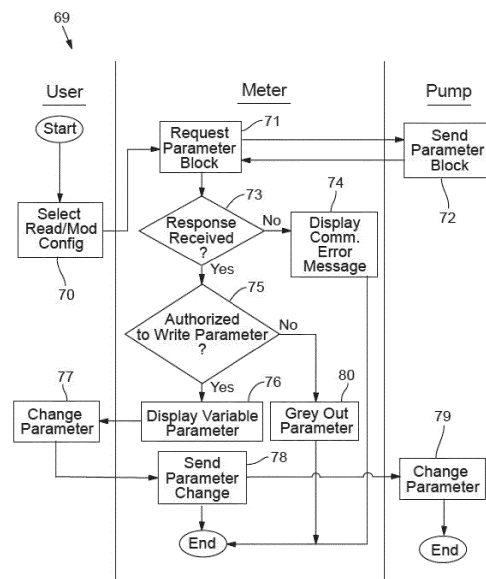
69

User

Meter

Pump

Start

Request Parameter Block

71

Send Parameter Block

72

Select Read/Mod Config

70

73

Response Received ?

No

74

Display Comm. Error Message

Yes

75

Authorized to Write Parameter ?

No

80

77

Yes

76

Change Parameter

Display Variable Parameter

Grey Out Parameter

79

78

Send Parameter Change

Change Parameter

End

End